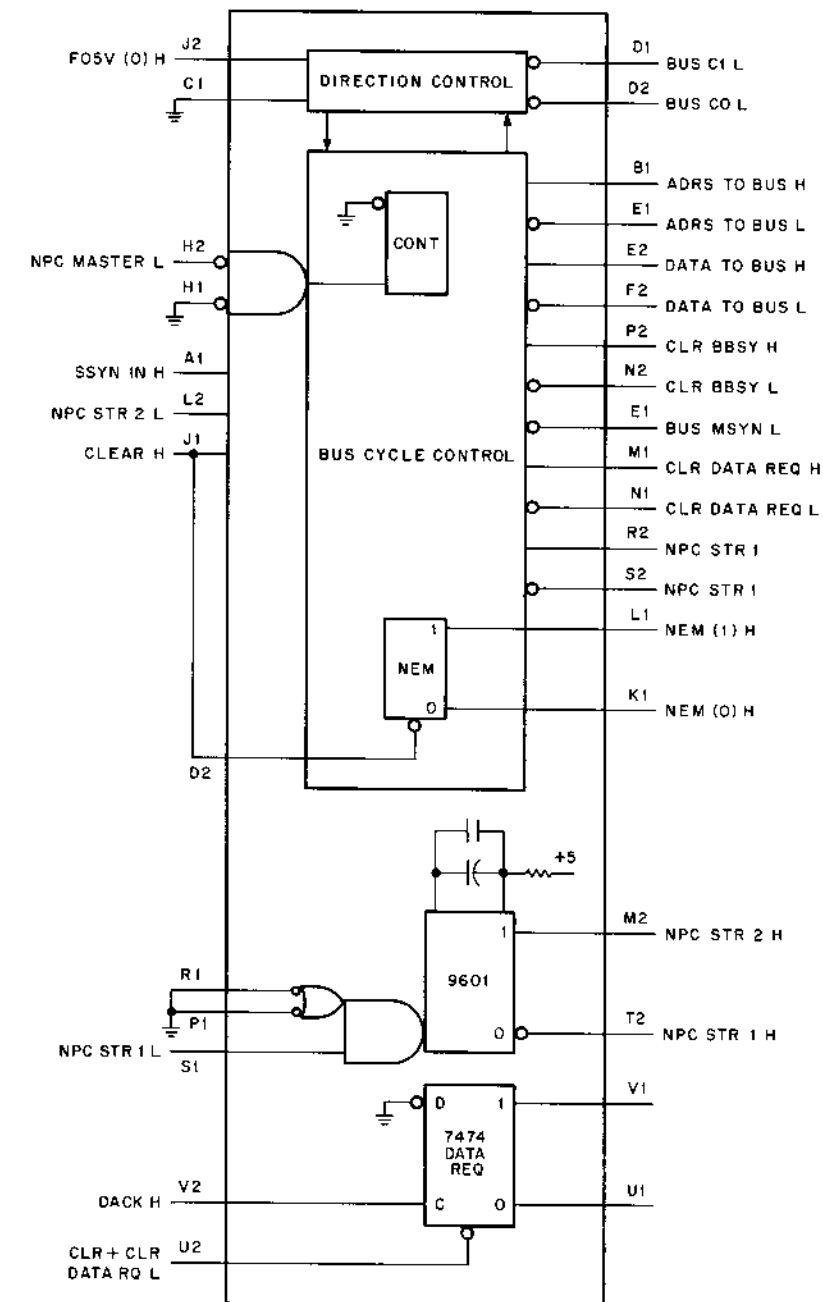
FO5V (0) H
J2
C1
DIRECTION CONTROL
D1
BUS C1 L
D2
BUS CO L
B1
ADRS TO BUS H
E1
ADRS TO BUS L
CONT
NPC MASTER L
H2
H1
E2
DATA TO BUS H
F2
DATA TO BUS L
P2
CLR BBSY H
N2
CLR BBSY L
SSYN IN H
A1
NPC STR 2 L
L2
E1
BUS MSYN L
CLEAR H
J1
BUS CYCLE CONTROL
M1
CLR DATA REQ H
N1
CLR DATA REQ L
R2
NPC STR 1
S2
NPC STR 1
NEM
1
L1
NEM (1) H
0
K1
NEM (0) H
D2
+5
9601
1
M2
NPC STR 2 H
R1
P1
NPC STR 1 L
S1
0
T2
NPC STR 1 H
D
1
V1
7474
DATA
REQ
DACK H
V2
C
0
U1
CLR + CLR DATA RQ L
U2